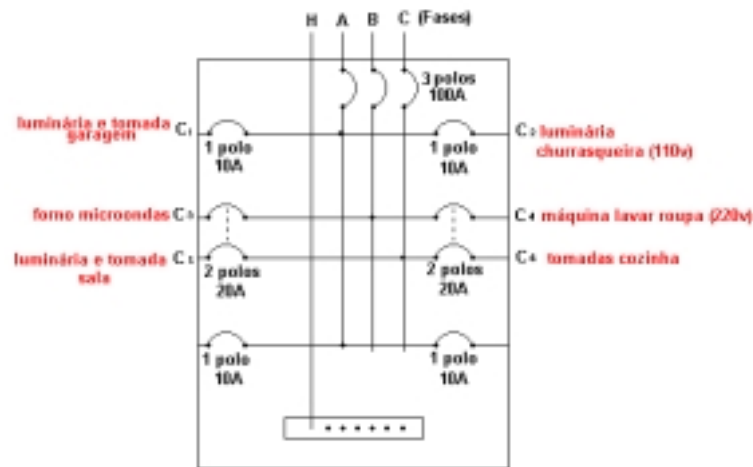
H A B C (Fases)

3 polos 100A

luminária e tomada garagem C₁

1 polo 10A

1 polo 10A

C₂ luminária churrasqueira (110v)

forno microondas C₃

C₄ máquina lavar roupa (220v)

luminária e tomada sala C₅

2 polos 20A

2 polos 20A

C₆ tomadas cozinha

1 polo 10A

1 polo 10A